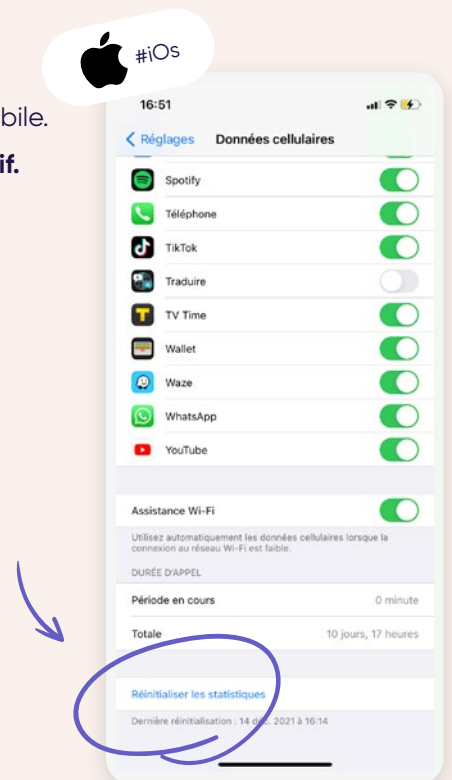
#iOS

bile.

if.

16:51

Réglages Données cellulaires

Spotify

Téléphone

TikTok

Traduire

TV Time

Wallet

Waze

WhatsApp

YouTube

Assistance Wi-Fi

Utilisez automatiquement les données cellulaires lorsque la connexion au réseau Wi-Fi est faible.

DURÉE D'APPEL

Période en cours 0 minute

Totale 10 jours, 17 heures

Réinitialiser les statistiques

Dernière réinitialisation : 14 déc. 2021 à 16:14